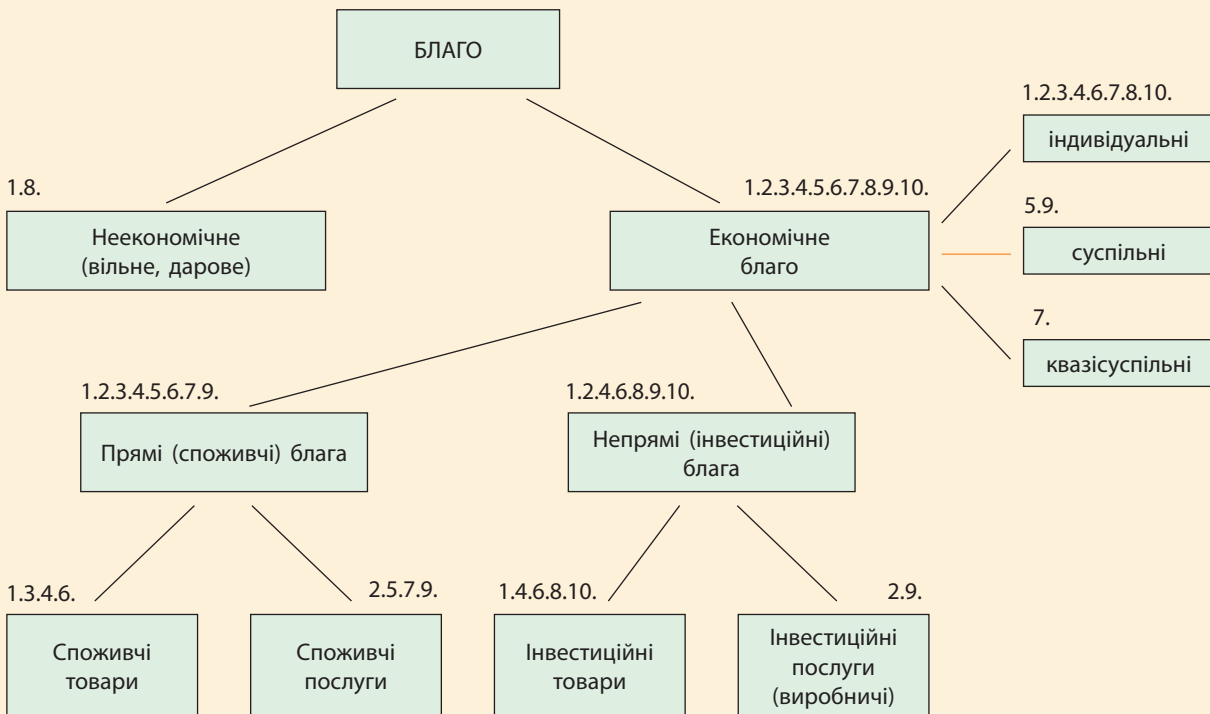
БЛАГО

1.8.
Неекономічне (вільне, дарове)

1.2.3.4.5.6.7.8.9.10.
Економічне благо

1.2.3.4.6.7.8.10.
індивідуальні

5.9.
суспільні

7.
квазісуспільні

1.2.3.4.5.6.7.9.
Прямі (споживчі) блага

1.2.4.6.8.9.10.
Непрямі (інвестиційні) блага

1.3.4.6.
Споживчі товари

2.5.7.9.
Споживчі послуги

1.4.6.8.10.
Інвестиційні товари

2.9.
Інвестиційні послуги (виробничі)